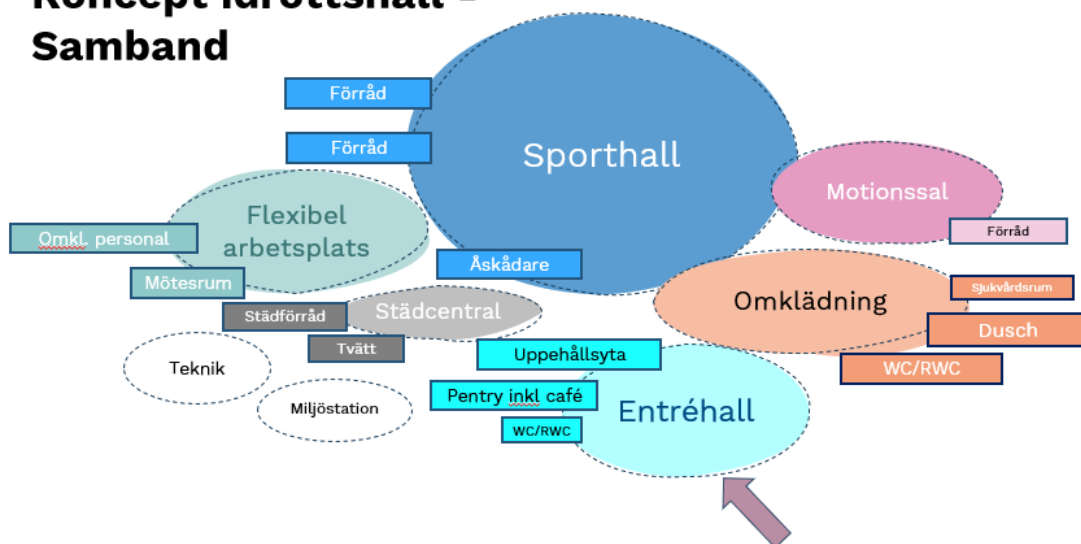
Koncept idrottshall – Samband

Förråd

Förråd

Sporthall

Motionssal

Förråd

Flexibel arbetsplats

Omkl. personal

Mötesrum

Åskådare

Omklädning

Sjukvårdsrum

Dusch

WC/RWC

Städförråd

Städcentral

Tvätt

Teknik

Miljöstation

Uppehållsyta

Pentry inkl café

WC/RWC

Entréhall